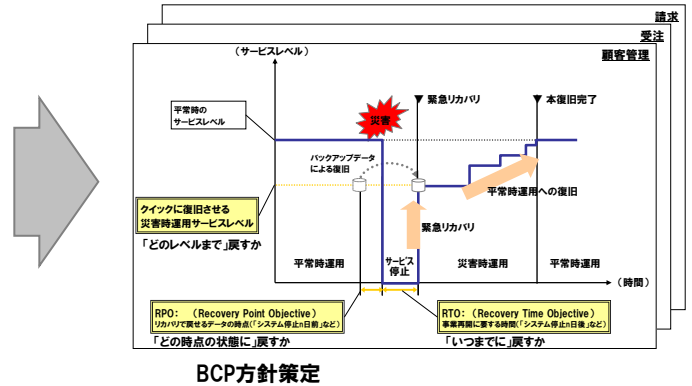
請求

受注

顧客管理

（サービスレベル）

平常時の
サービスレベル

災害

緊急リカバリ

本復旧完了

バックアップデータ
による復旧

平常時運用への復旧

クイックに復旧させる
災害時運用サービスレベル

緊急リカバリ

「どのレベルまで」戻すか

平常時運用

サービス
停止

災害時運用

平常時運用

（時間）

RPO: （Recovery Point Objective）
リカバリで戻せるデータの時点（「システム停止n日前」など）

RTO: （Recovery Time Objective）
事業再開に要する時間（「システム停止n日後」など）

「どの時点の状態に」戻すか

「いつまでに」戻すか

BCP方針策定